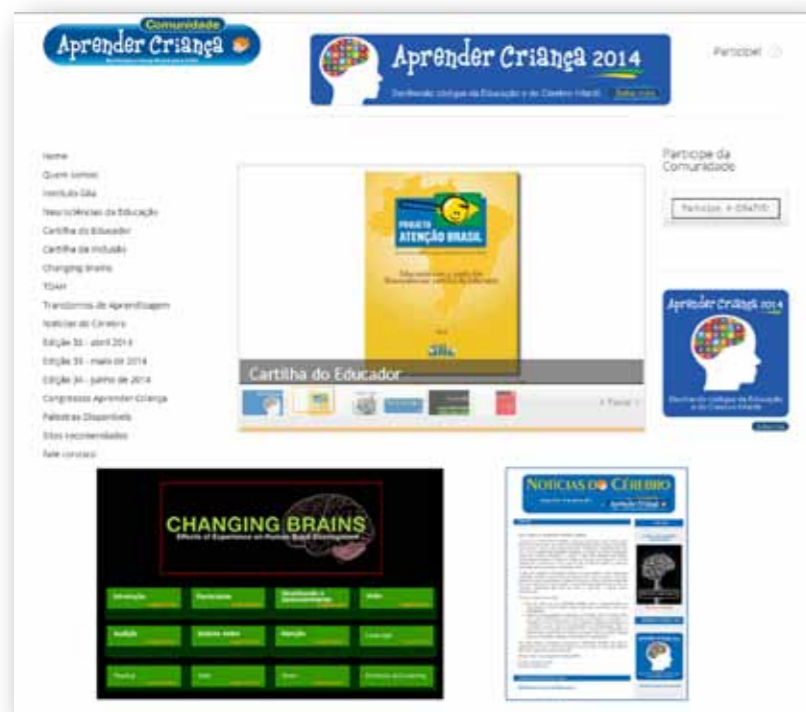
Comunidade
Aprender Criança

Aprender Criança 2014
Declinando códigos da Educação e do Cérebro Infantil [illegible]

Participe

Home
Quem somos
Instituto Glia
Neurociências da Educação
Cartilha do Educador
Cartilha da Inclusão
Changing Brains
TDAH
Transtornos de Aprendizagem
Notícias do Cérebro
Edição 32 - abril 2014
Edição 33 - maio de 2014
Edição 34 - junho de 2014
Congresso Aprender Criança
Palestras Disponíveis
Sites recomendados
Fale conosco

PROJETO ATENÇÃO BRASIL

Cartilha do Educador

Participe da Comunidade

Participe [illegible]

Aprender Criança 2014
Declinando códigos da Educação e do Cérebro Infantil

CHANGING BRAINS
Effects of Experience on Human Brain Development

NOTÍCIAS DO CÉREBRO